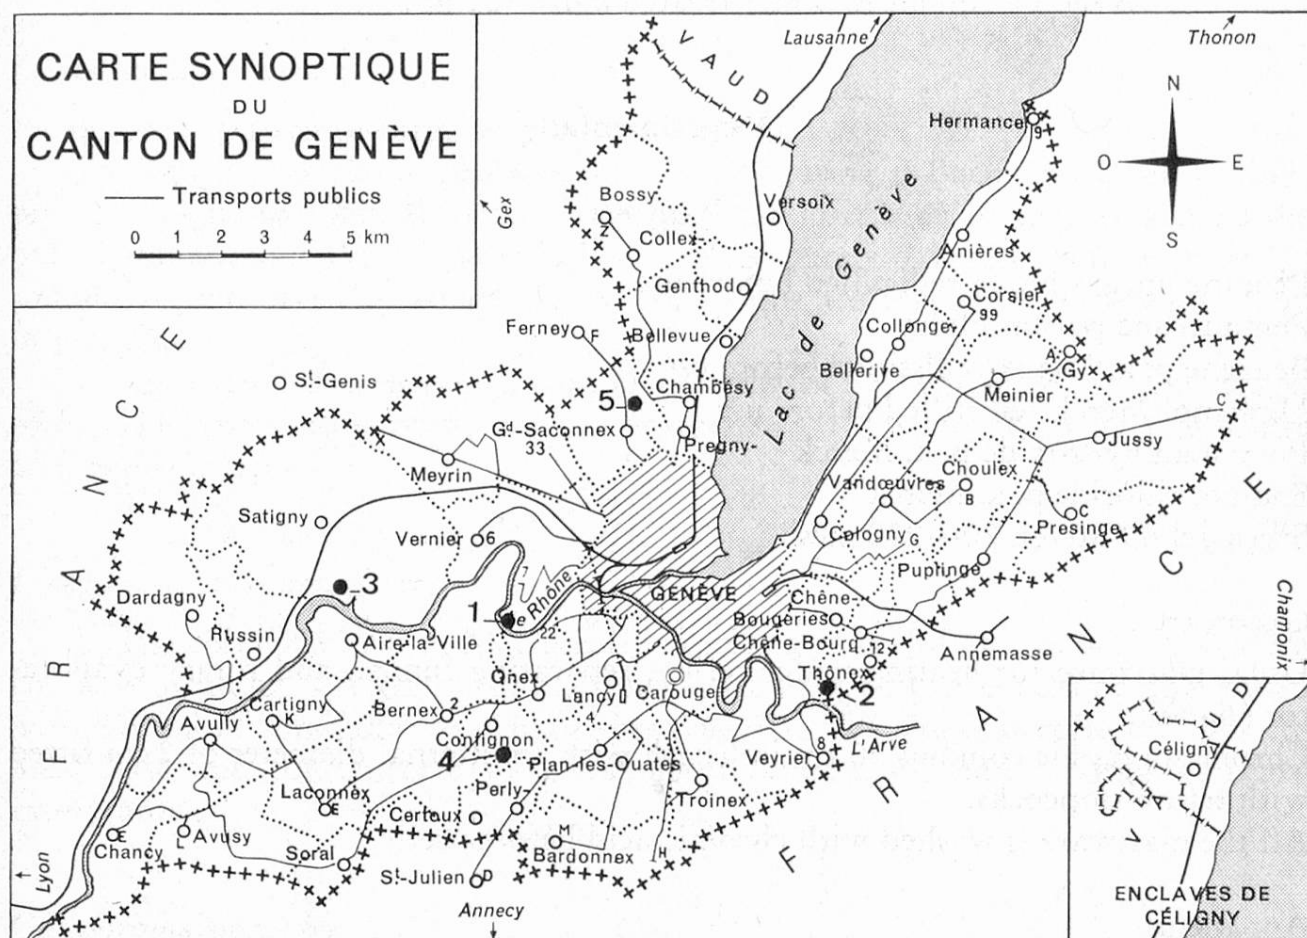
CARTE SYNOPTIQUE
DU
CANTON DE GENÈVE

Transports publics

0 1 2 3 4 5 km

VAUD
Lausanne
Thonon
N
O E
S
Hermance 9
Gex
Bossy
Z
Collex
Versoix
Lac de Genève
Anières
Genthod
Corsier
99
Ferney F
Bellevue
Collonge
A Gy
Bellerive
Meinier
FRANCE
S^t-Genis
5
Chambésy
C
Jussy
G^d-Saconnex
33
Pregny
X
Meyrin
Choulex
Vandœuvres
B
C Presinge
Satigny
Vernier 6
Cologny G
Puplinge
7
Le Rhône
3
Dardagny
1
GENÈVE
Chêne-Bougeries
Chamonix
Russin
22
Aire-la-Ville
Chêne-Bourg 12
Annemasse
Onex
Thônex
2
Lancy
Carouge
Cartigny
K
Bernex 2
Avully
4
Confignon
4
Plan-les-Ouates
8
Veyrier
L'Arve
Laconnex
E
Perly
Troinex
Certoux
Avusy
L
E
Chancy
Soral
M
Bardonnex
H
Lyon
S^t-Julien D
Annecy
FRANCE
VAUD
Céligny
ENCLAVES DE CÉLIGNY